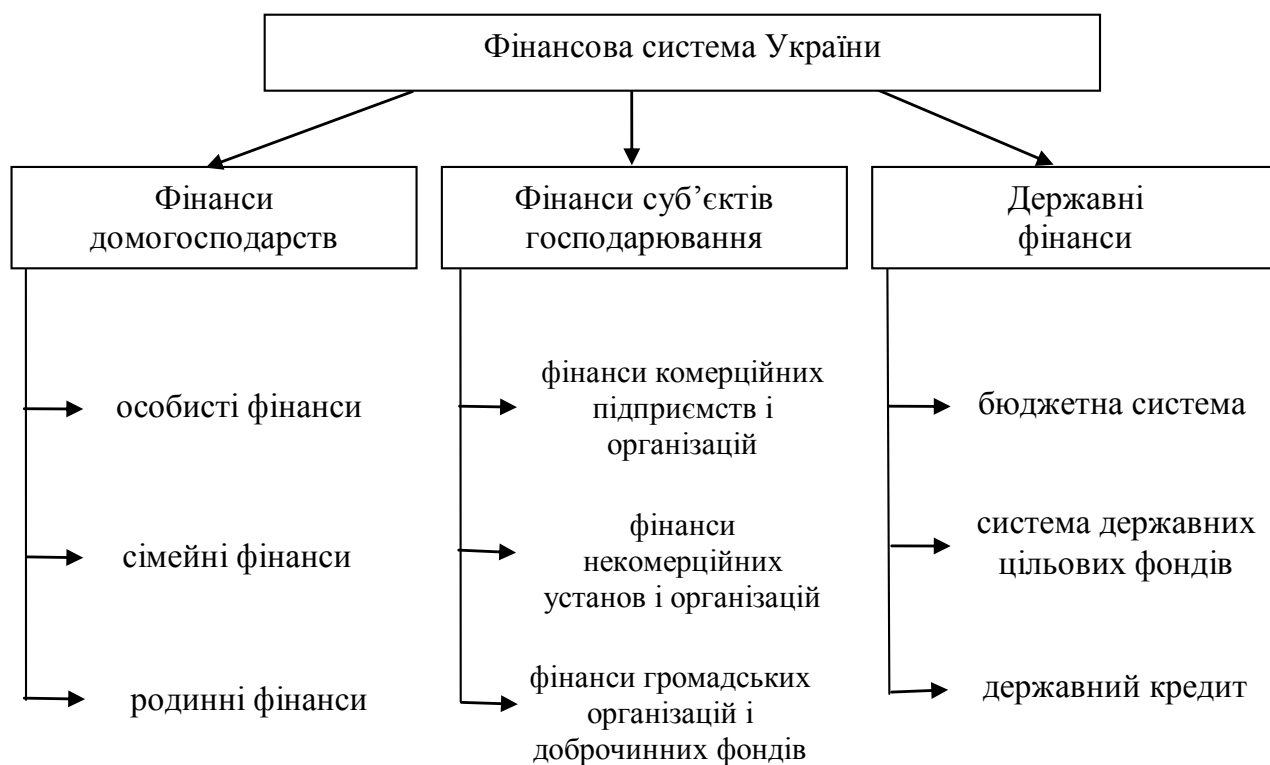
Фінансова система України

Фінанси домогосподарств

особисті фінанси

сімейні фінанси

родинні фінанси

Фінанси суб'єктів господарювання

фінанси комерційних підприємств і організацій

фінанси некомерційних установ і організацій

фінанси громадських організацій і доброчинних фондів

Державні фінанси

бюджетна система

система державних цільових фондів

державний кредит